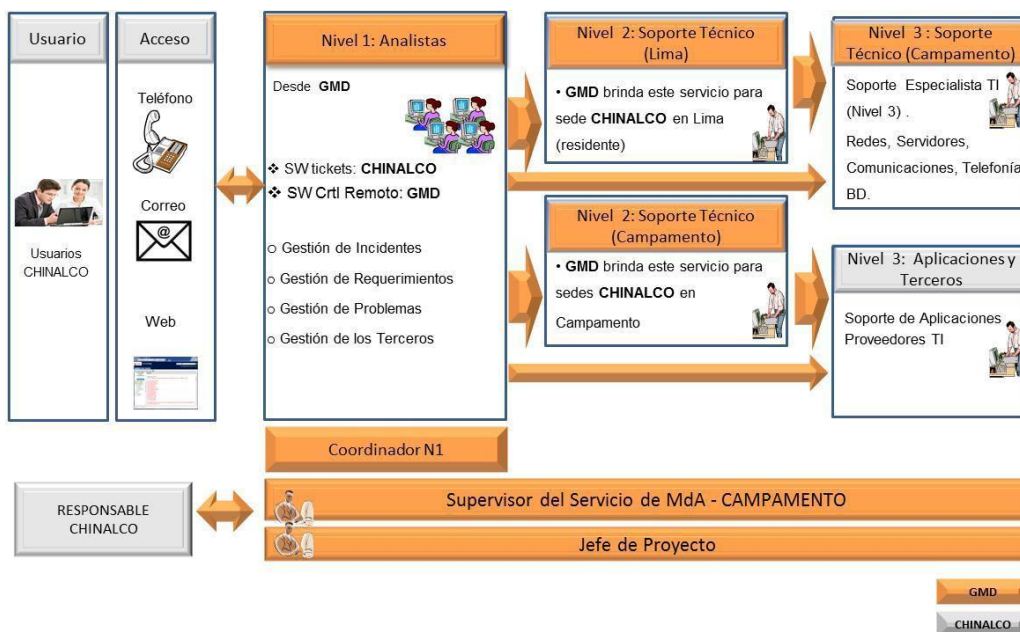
Usuario

Usuarios CHINALCO

Acceso

Teléfono

Correo

Web

Nivel 1: Analistas

Desde GMD

❖ SW tickets: CHINALCO
❖ SW Crtl Remoto: GMD

o Gestión de Incidentes
o Gestión de Requerimientos
o Gestión de Problemas
o Gestión de los Terceros

Nivel 2: Soporte Técnico (Lima)

• GMD brinda este servicio para sede CHINALCO en Lima (residente)

Nivel 2: Soporte Técnico (Campamento)

• GMD brinda este servicio para sedes CHINALCO en Campamento

Nivel 3 : Soporte Técnico (Campamento)

Soporte Especialista TI (Nivel 3) .
Redes, Servidores, Comunicaciones, Telefonía, BD.

Nivel 3: Aplicaciones y Terceros

Soporte de Aplicaciones Proveedores TI

Coordinador N1

RESPONSABLE CHINALCO

Supervisor del Servicio de MdA - CAMPAMENTO

Jefe de Proyecto

GMD

CHINALCO